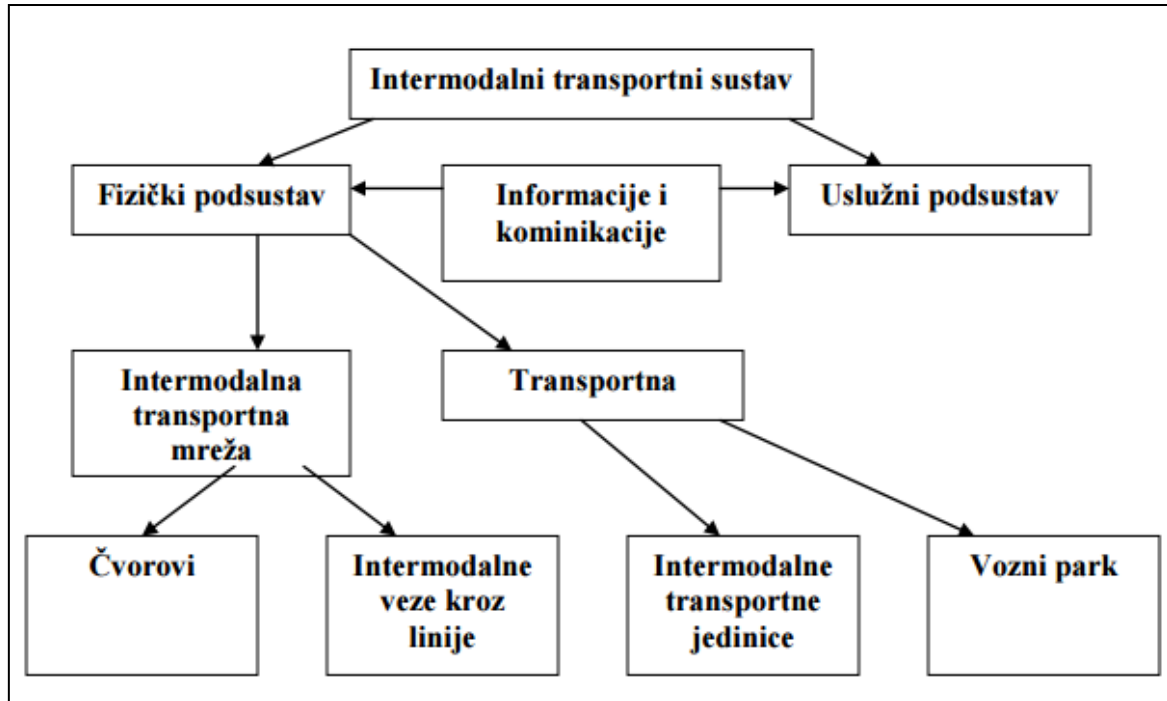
Intermodalni transportni sustav

Fizički podsustav

Informacije i kominikacije

Uslužni podsustav

Intermodalna transportna mreža

Transportna

Čvorovi

Intermodalne veze kroz linije

Intermodalne transportne jedinice

Vozni park